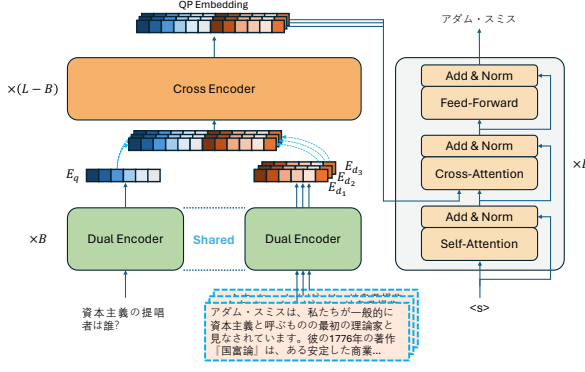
QP Embedding

$\times(L-B)$

Cross Encoder

$E_q$

$E_{d_3}$
$E_{d_2}$
$E_{d_1}$

$\times B$

Dual Encoder

Shared

Dual Encoder

資本主義の提唱者は誰?

アダム・スミスは、私たちが一般的に資本主義と呼ぶものの最初の理論家と見なされています。彼の1776年の著作『国富論』は、ある安定した商業...

アダム・スミス

Add & Norm

Feed-Forward

Add & Norm

Cross-Attention

Add & Norm

Self-Attention

<s>

$\times L$